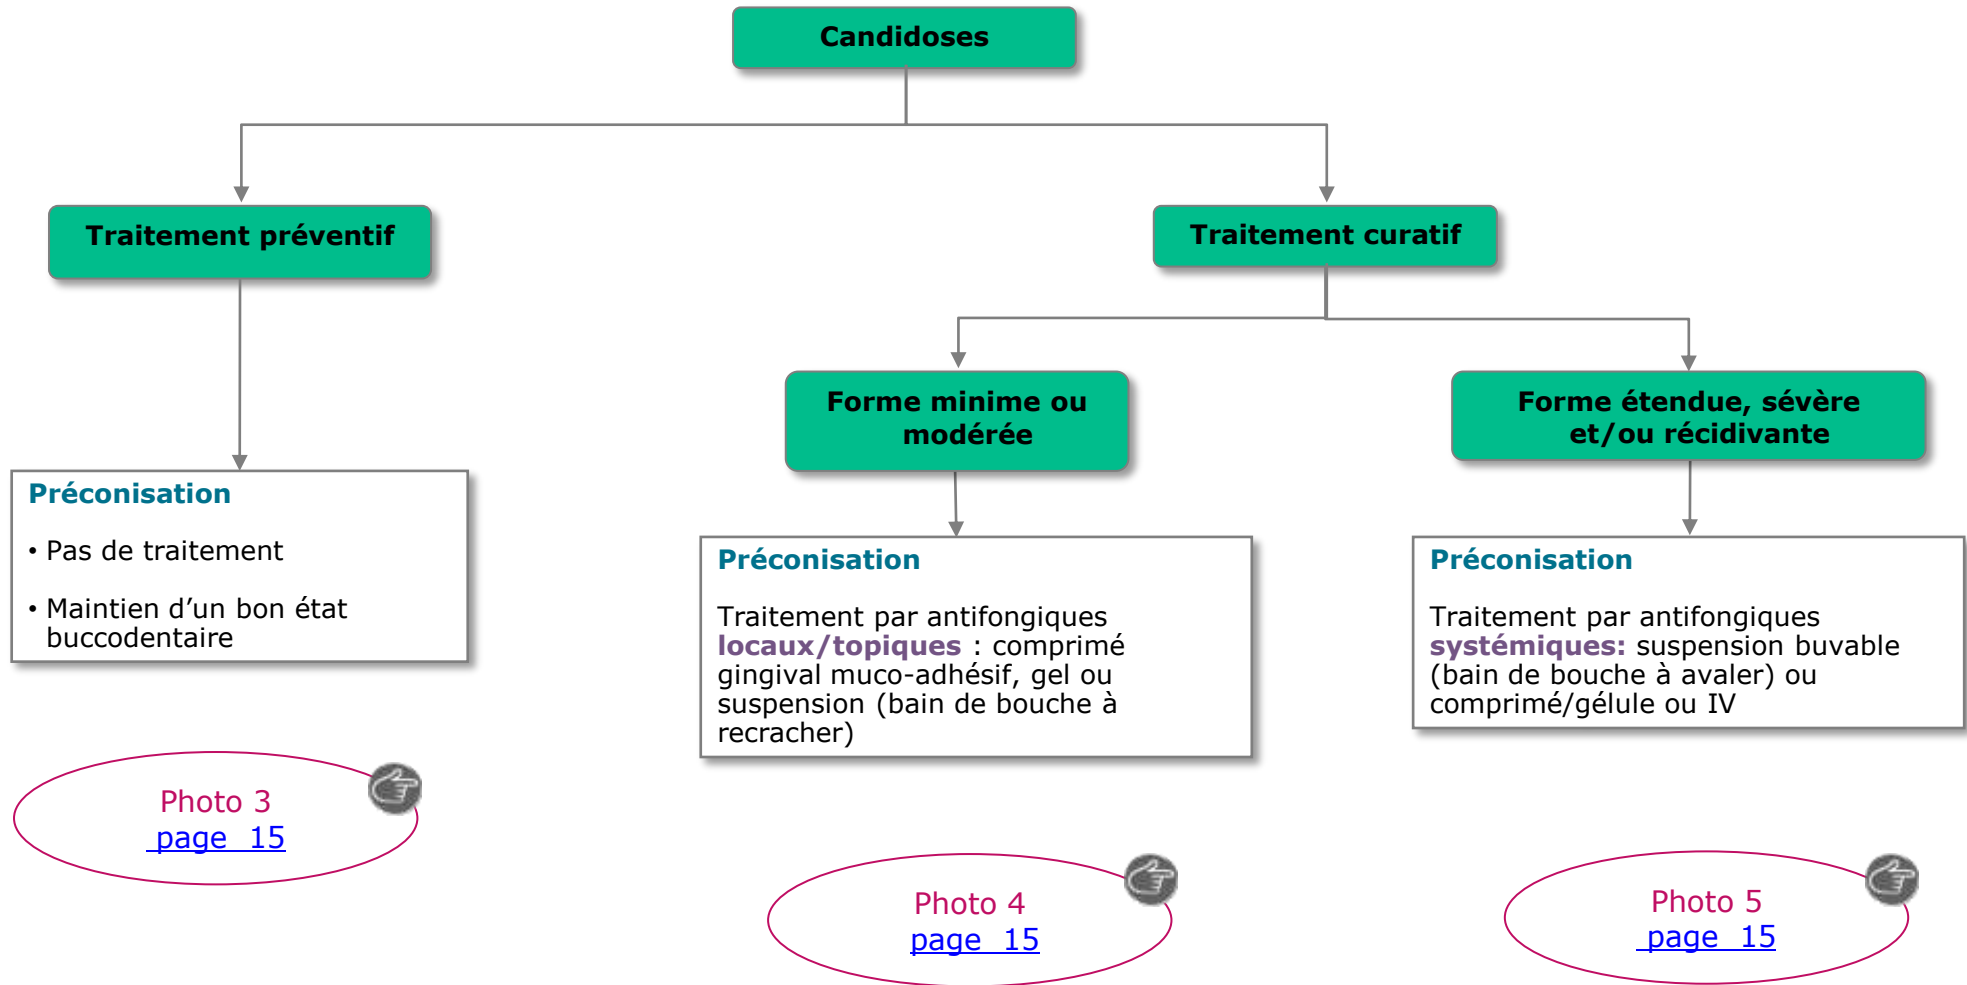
Candidoses

Traitement préventif

Préconisation

• Pas de traitement

• Maintien d’un bon état buccodentaire

Photo 3
page 15

Traitement curatif

Forme minime ou modérée

Préconisation

Traitement par antifongiques **locaux/topiques** : comprimé gingival muco-adhésif, gel ou suspension (bain de bouche à recracher)

Photo 4
page 15

Forme étendue, sévère et/ou récidivante

Préconisation

Traitement par antifongiques **systémiques:** suspension buvable (bain de bouche à avaler) ou comprimé/gélule ou IV

Photo 5
page 15